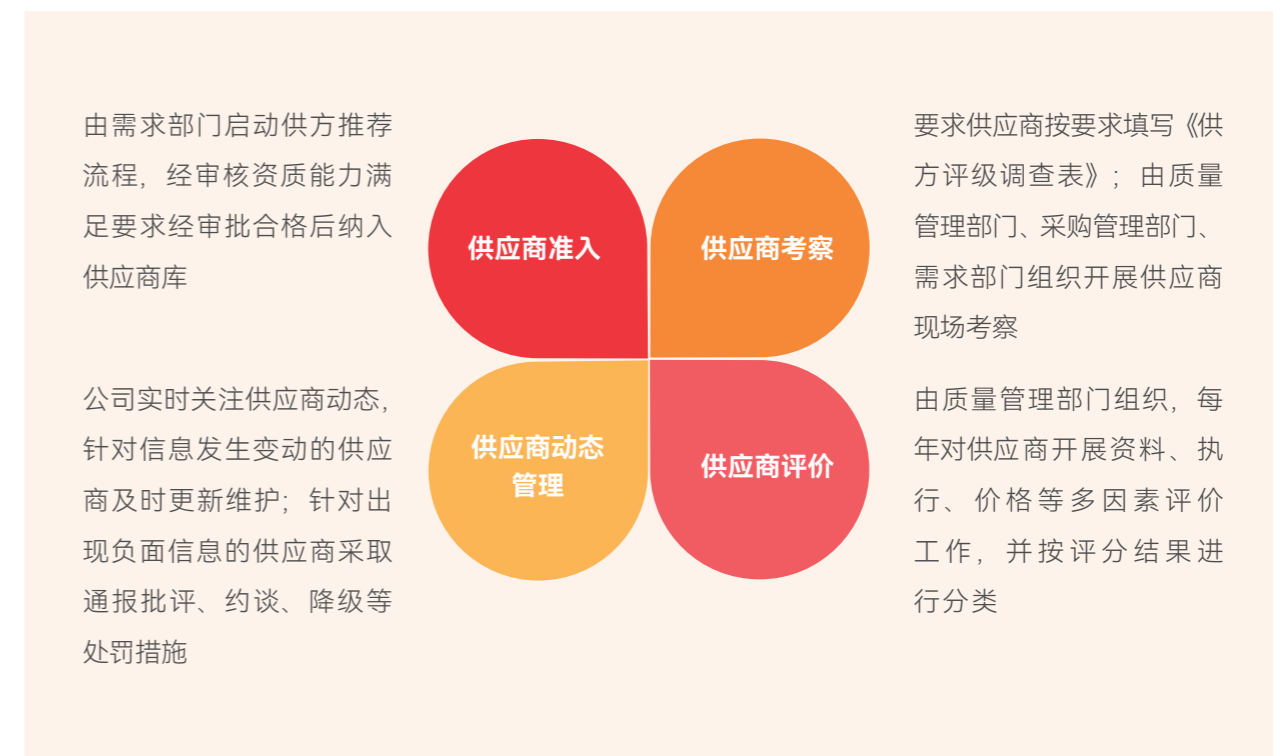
由需求部门启动供方推荐流程，经审核资质能力满足要求经审批合格后纳入供应商库

供应商准入

供应商考察

要求供应商按要求填写《供方评级调查表》；由质量管理部门、采购管理部门、需求部门组织开展供应商现场考察

公司实时关注供应商动态，针对信息发生变动的供应商及时更新维护；针对出现负面信息的供应商采取通报批评、约谈、降级等处罚措施

供应商动态管理

供应商评价

由质量管理部门组织，每年对供应商开展资料、执行、价格等多因素评价工作，并按评分结果进行分类